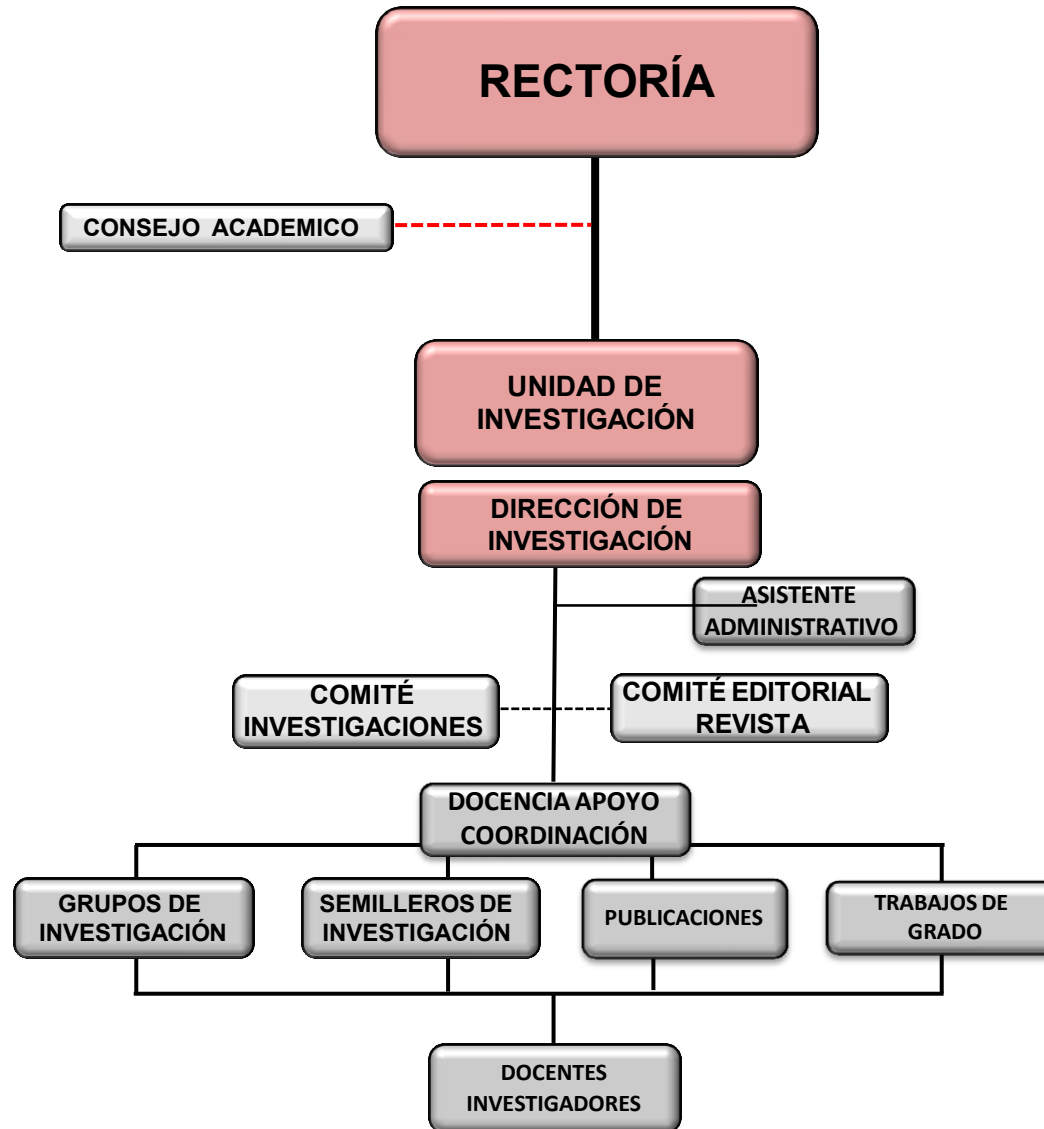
RECTORÍA

CONSEJO ACADEMICO

UNIDAD DE INVESTIGACIÓN

DIRECCIÓN DE INVESTIGACIÓN

ASISTENTE ADMINISTRATIVO

COMITÉ INVESTIGACIONES

COMITÉ EDITORIAL REVISTA

DOCENCIA APOYO COORDINACIÓN

GRUPOS DE INVESTIGACIÓN

SEMILLEROS DE INVESTIGACIÓN

PUBLICACIONES

TRABAJOS DE GRADO

DOCENTES INVESTIGADORES